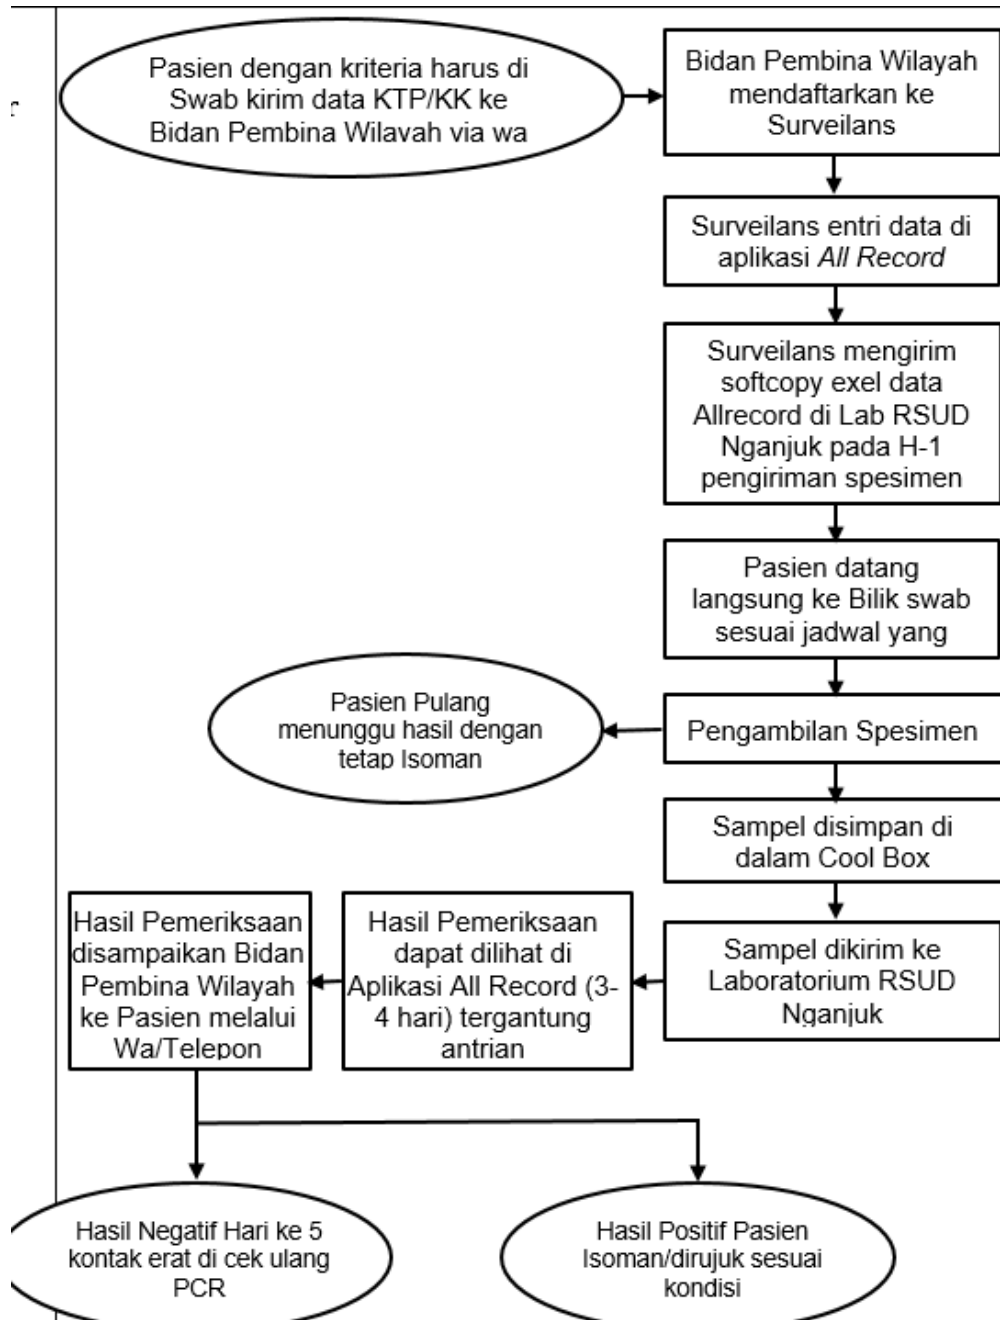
Pasien dengan kriteria harus di Swab kirim data KTP/KK ke Bidan Pembina Wilayah via wa

Bidan Pembina Wilayah mendaftarkan ke Surveilans

Surveilans entri data di aplikasi *All Record*

Surveilans mengirim softcopy exel data Allrecord di Lab RSUD Nganjuk pada H-1 pengiriman spesimen

Pasien datang langsung ke Bilik swab sesuai jadwal yang

Pengambilan Spesimen

Pasien Pulang menunggu hasil dengan tetap Isoman

Sampel disimpan di dalam Cool Box

Sampel dikirim ke Laboratorium RSUD Nganjuk

Hasil Pemeriksaan dapat dilihat di Aplikasi All Record (3-4 hari) tergantung antrian

Hasil Pemeriksaan disampaikan Bidan Pembina Wilayah ke Pasien melalui Wa/Telepon

Hasil Negatif Hari ke 5 kontak erat di cek ulang PCR

Hasil Positif Pasien Isoman/dirujuk sesuai kondisi